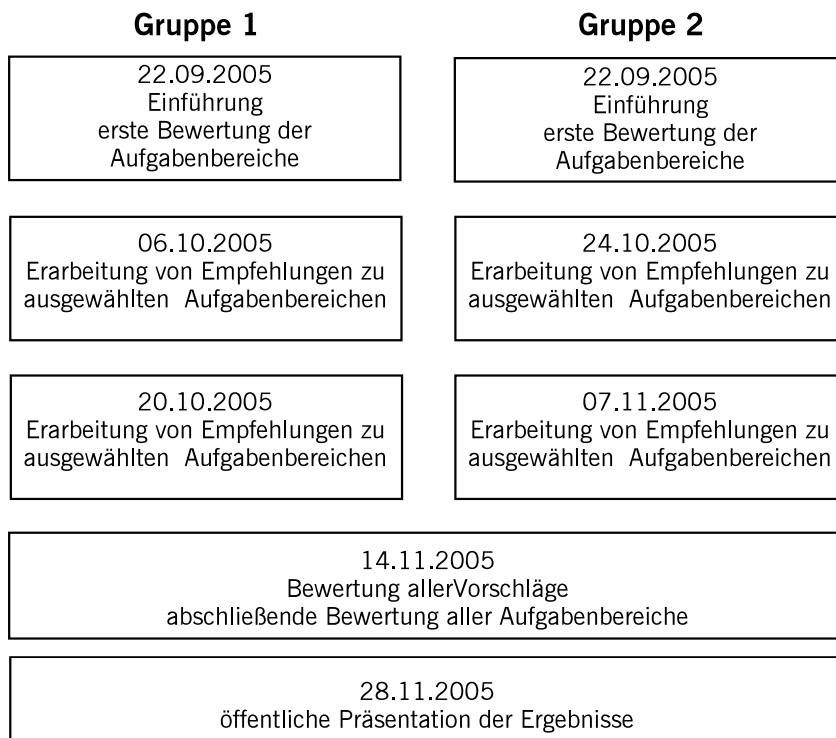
Gruppe 1

22.09.2005
Einführung
erste Bewertung der Aufgabenbereiche

06.10.2005
Erarbeitung von Empfehlungen zu ausgewählten Aufgabenbereichen

20.10.2005
Erarbeitung von Empfehlungen zu ausgewählten Aufgabenbereichen

Gruppe 2

22.09.2005
Einführung
erste Bewertung der Aufgabenbereiche

24.10.2005
Erarbeitung von Empfehlungen zu ausgewählten Aufgabenbereichen

07.11.2005
Erarbeitung von Empfehlungen zu ausgewählten Aufgabenbereichen

14.11.2005
Bewertung allerVorschläge
abschließende Bewertung aller Aufgabenbereiche

28.11.2005
öffentliche Präsentation der Ergebnisse